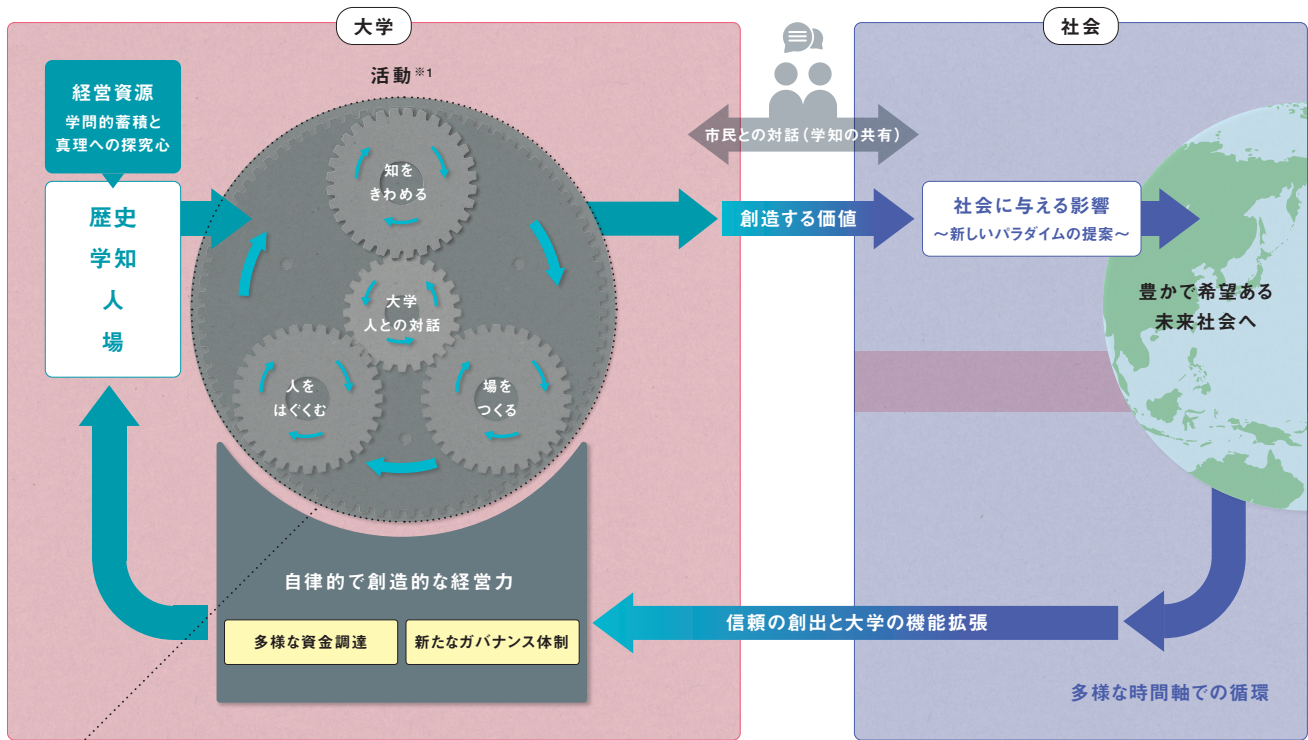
大学

社会

経営資源
学問的蓄積と
真理への探究心

歴史
学知
人
場

活動※1

知を
きわめる

大学
人との対話

人を
はぐくむ

場を
つくる

市民との対話（学知の共有）

創造する価値

社会に与える影響
〜新しいパラダイムの提案〜

豊かで希望ある
未来社会へ

自律的で創造的な経営力

多様な資金調達

新たなガバナンス体制

信頼の創出と大学の機能拡張

多様な時間軸での循環